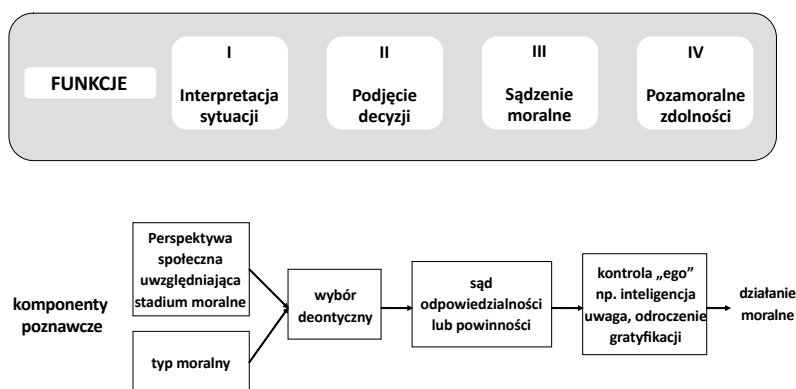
FUNKCJE

I
Interpretacja sytuacji

II
Podjęcie decyzji

III
Sądzenie moralne

IV
Pozamoralne zdolności

komponenty poznawcze

Perspektywa społeczna uwzględniająca stadium moralne

typ moralny

wybór deontyczny

sąd odpowiedzialności lub powinności

kontrola „ego" np. inteligencja uwaga, odroczenie gratyfikacji

działanie moralne